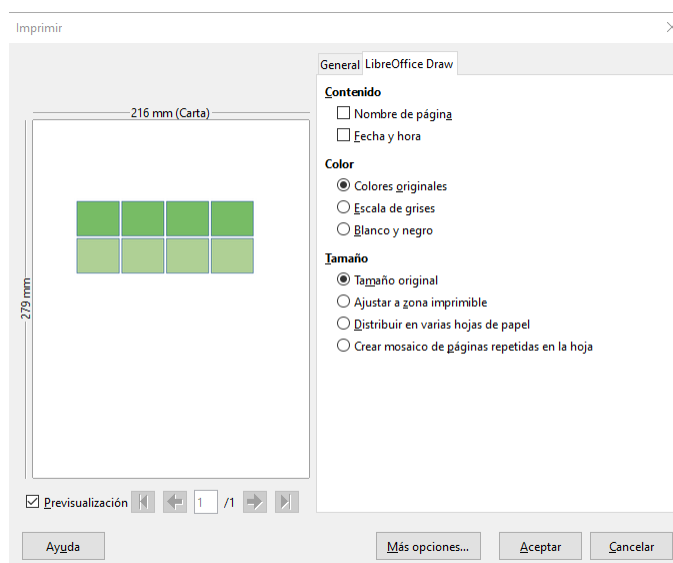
Imprimir

General LibreOffice Draw

216 mm (Carta)

279 mm

Contenido
Nombre de página
Fecha y hora

Color
Colores originales
Escala de grises
Blanco y negro

Tamaño
Tamaño original
Ajustar a zona imprimible
Distribuir en varias hojas de papel
Crear mosaico de páginas repetidas en la hoja

Previsualización 1 /1

Ayuda

Más opciones...

Aceptar

Cancelar